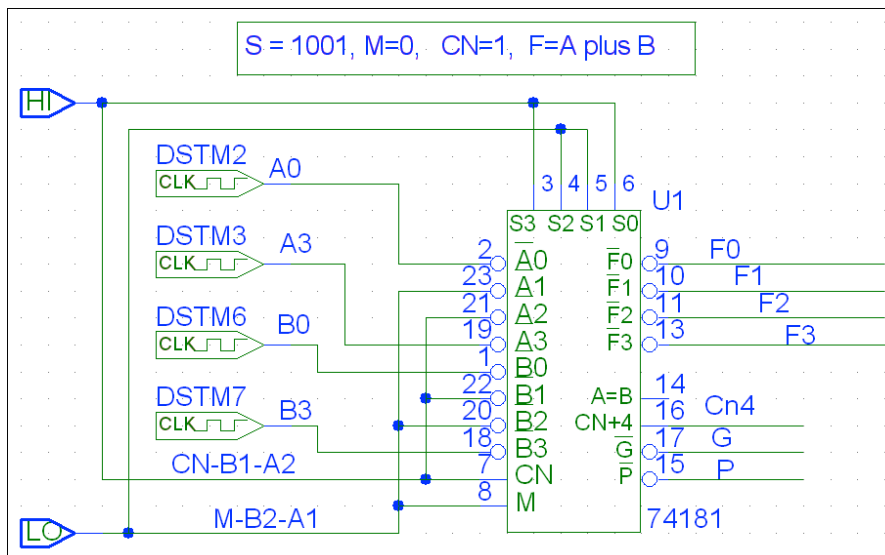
S = 1001, M=0, CN=1, F=A plus B

HI

DSTM2
CLK
A0

DSTM3
CLK
A3

DSTM6
CLK
B0

DSTM7
CLK
B3

CN-B1-A2

LO

M-B2-A1

3 4 5 6
U1
S3 S2 S1 S0
2 $\overline{A}0$
23 $\overline{A}1$
21 $\overline{A}2$
19 $\overline{A}3$
1 $\overline{B}0$
22 $\overline{B}1$
20 $\overline{B}2$
18 $\overline{B}3$
7 CN
8 M

$\overline{F}0$ 9 F0
$\overline{F}1$ 10 F1
$\overline{F}2$ 11 F2
$\overline{F}3$ 13 F3
A=B 14
CN+4 16 Cn4
$\overline{G}$ 17 G
$\overline{P}$ 15 P
74181